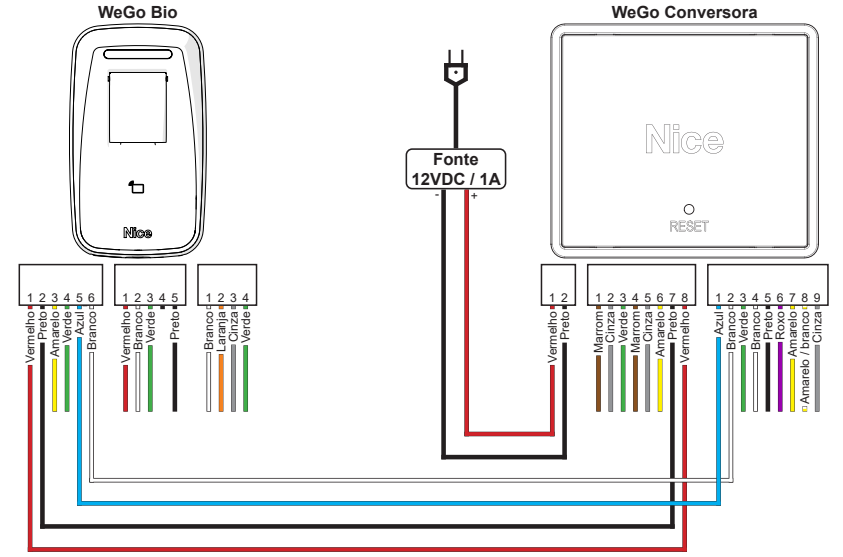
WeGo Bio

Nice

WeGo Conversora

Nice

RESET

Fonte
12VDC / 1A
-
+

1 2 3 4 5 6
Vermelho
Preto
Amarelo
Verde
Azul
Branco

1 2 3 4 5
Vermelho
Branco
Verde
Preto

1 2 3 4
Branco
Laranja
Cinza
Verde

1 2
Vermelho
Preto

1 2 3 4 5 6 7 8
Marrom
Cinza
Verde
Marrom
Cinza
Amarelo
Preto
Vermelho

1 2 3 4 5 6 7 8 9
Azul
Branco
Verde
Branco
Preto
Roxo
Amarelo
Amarelo / branco
Cinza